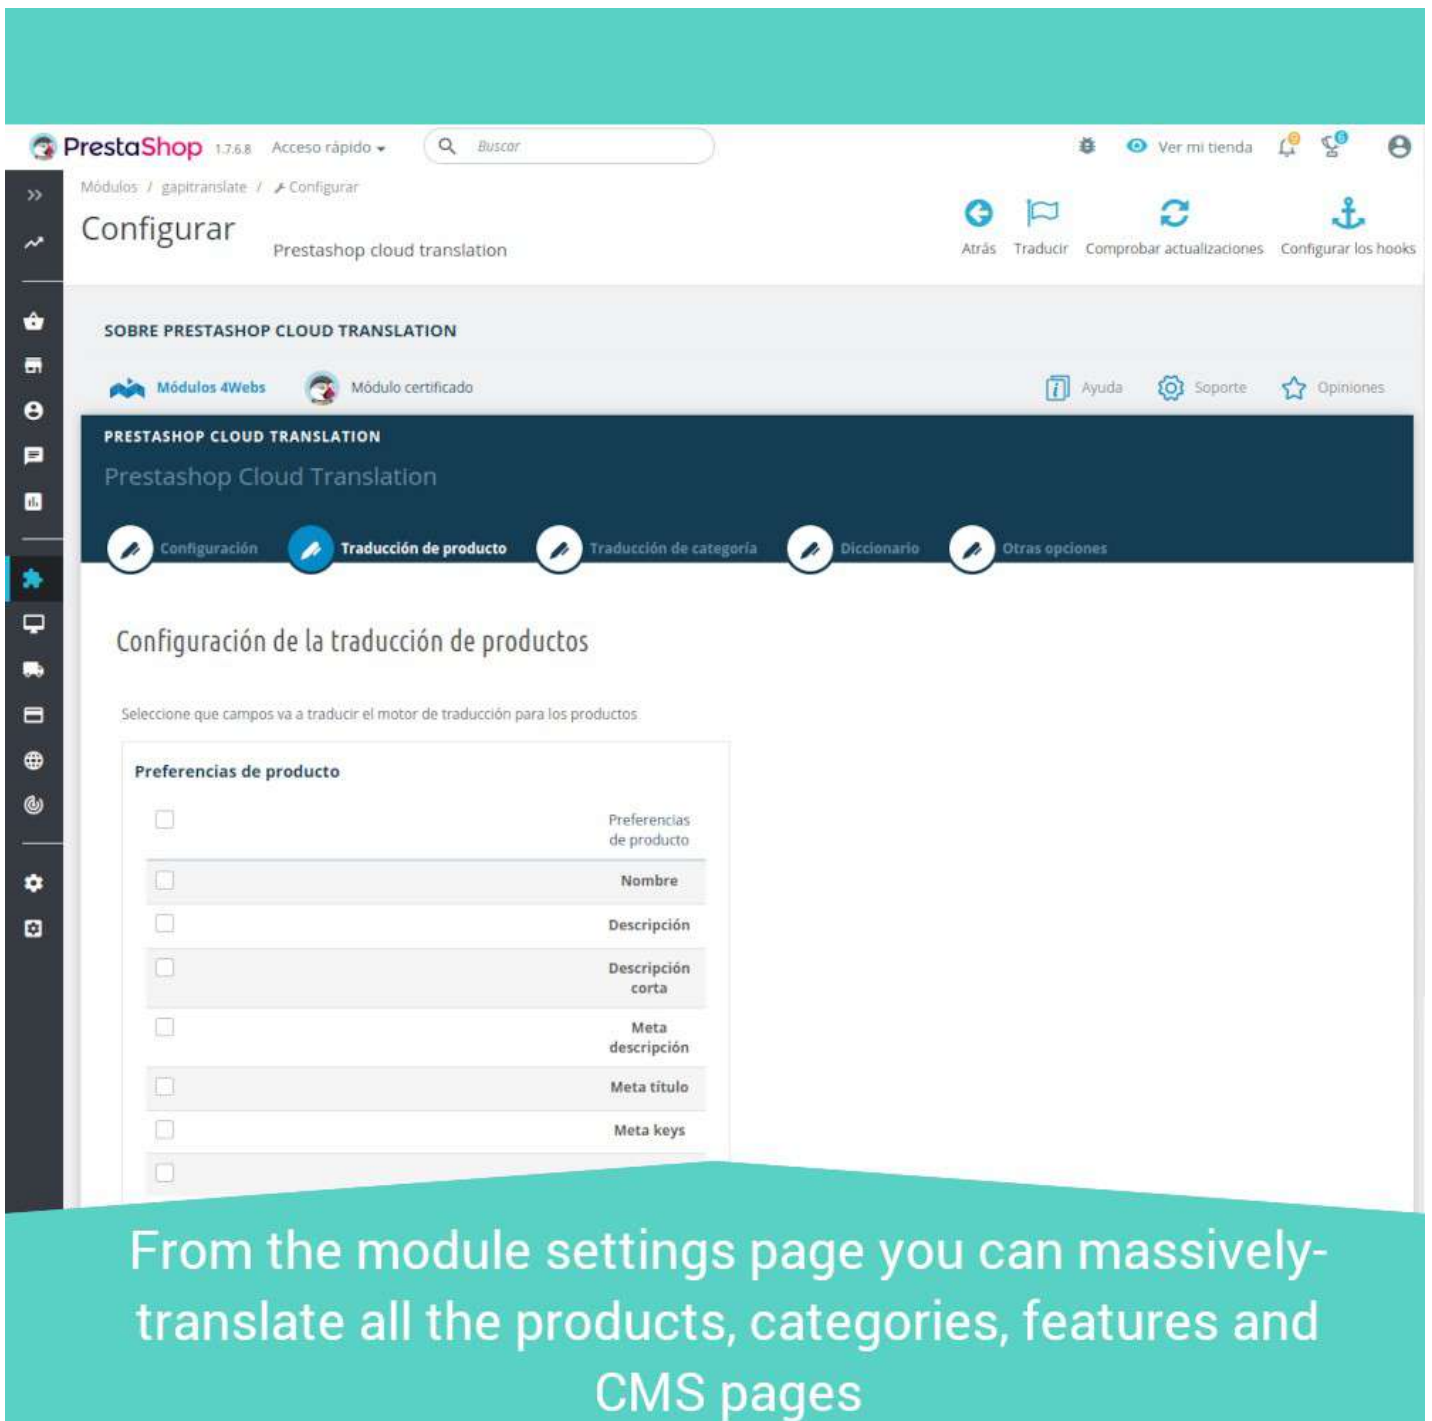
PrestaShop 1.7.6.8 Acceso rápido Buscar

Ver mi tienda

Módulos / gapitranslate / Configurar

Configurar

Prestashop cloud translation

Atrás Traducir Comprobar actualizaciones Configurar los hooks

SOBRE PRESTASHOP CLOUD TRANSLATION

Módulos 4Webs Módulo certificado

Ayuda Soporte Opiniones

PRESTASHOP CLOUD TRANSLATION

Prestashop Cloud Translation

Configuración Traducción de producto Traducción de categoría Diccionario Otras opciones

Configuración de la traducción de productos

Seleccione que campos va a traducir el motor de traducción para los productos

Preferencias de producto

| | Preferencias de producto |
|---|---|
| | Nombre |
| | Descripción |
| | Descripción corta |
| | Meta descripción |
| | Meta título |
| | Meta keys |
| | |

From the module settings page you can massively-translate all the products, categories, features and CMS pages